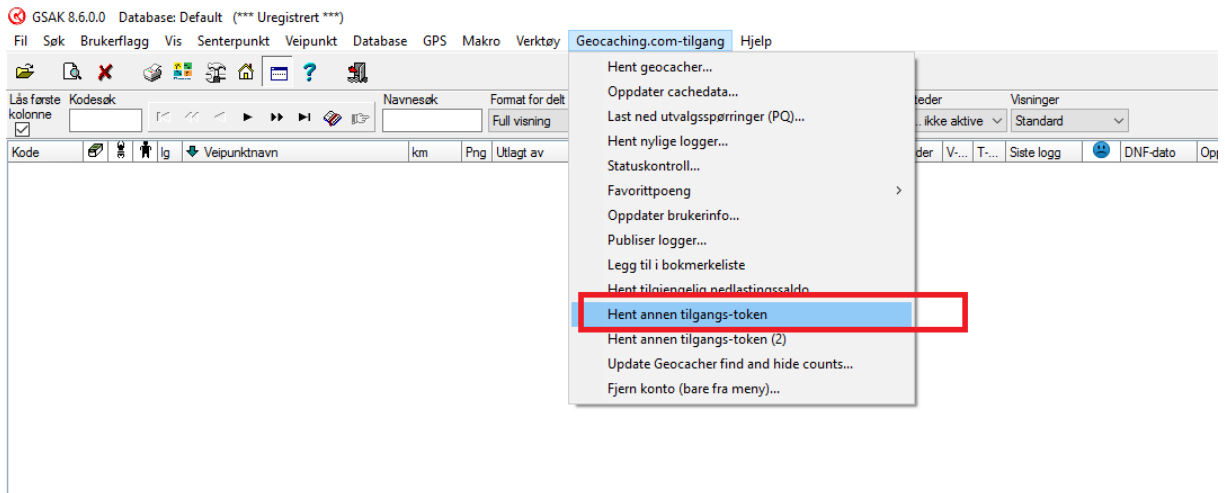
GSAK 8.6.0.0 Database: Default (*** Uregistrert ***)

Fil Søk Brukerflagg Vis Senterpunkt Veipunkt Database GPS Makro Verktøy Geocaching.com-tilgang Hjelp

Lås første kolonne Kodesøk Navnesøk Format for delt Full visning

teder ... ikke aktive Visninger Standard

Kode lg Veipunktnavn km Png Utlagt av der V-... T-... Siste logg DNF-dato Opp

Hent geocacher...
Oppdater cachedata...
Last ned utvalgsspørringer (PQ)...
Hent nylige logger...
Statuskontroll...
Favorittpoeng
Oppdater brukerinfo...
Publiser logger...
Legg til i bokmerkeliste
Hent tilgjengelig nedlastingssaldo
Hent annen tilgangs-token
Hent annen tilgangs-token (2)
Update Geocacher find and hide counts...
Fjern konto (bare fra meny)...